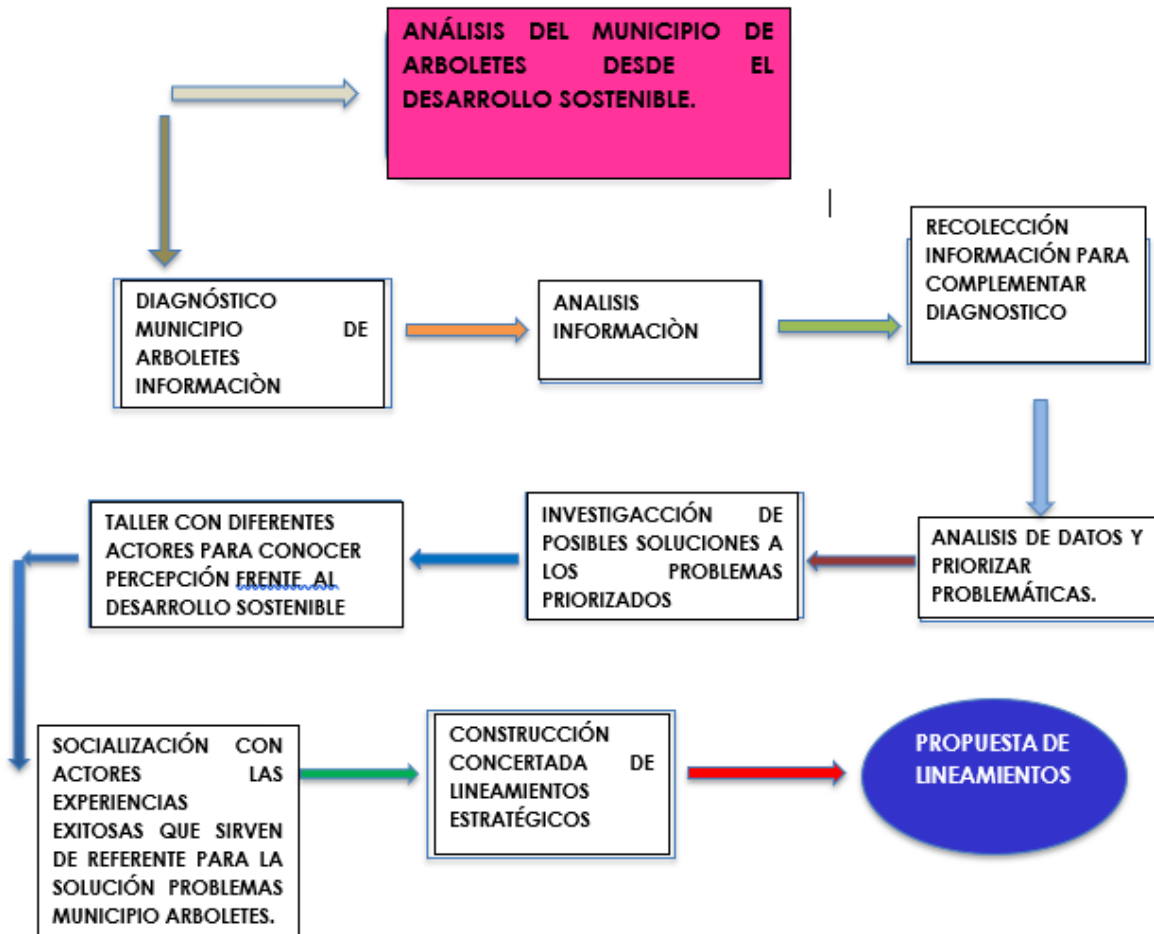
ANÁLISIS DEL MUNICIPIO DE ARBOLETES DESDE EL DESARROLLO SOSTENIBLE.

DIAGNÓSTICO MUNICIPIO DE ARBOLETES INFORMACIÒN

ANALISIS INFORMACIÒN

RECOLECCIÓN INFORMACIÓN PARA COMPLEMENTAR DIAGNOSTICO

ANALISIS DE DATOS Y PRIORIZAR PROBLEMÁTICAS.

INVESTIGACCIÓN DE POSIBLES SOLUCIONES A LOS PROBLEMAS PRIORIZADOS

TALLER CON DIFERENTES ACTORES PARA CONOCER PERCEPCIÓN FRENTE AL DESARROLLO SOSTENIBLE

SOCIALIZACIÓN CON ACTORES LAS EXPERIENCIAS EXITOSAS QUE SIRVEN DE REFERENTE PARA LA SOLUCIÓN PROBLEMAS MUNICIPIO ARBOLETES.

CONSTRUCCIÓN CONCERTADA DE LINEAMIENTOS ESTRATÉGICOS

PROPUESTA DE LINEAMIENTOS